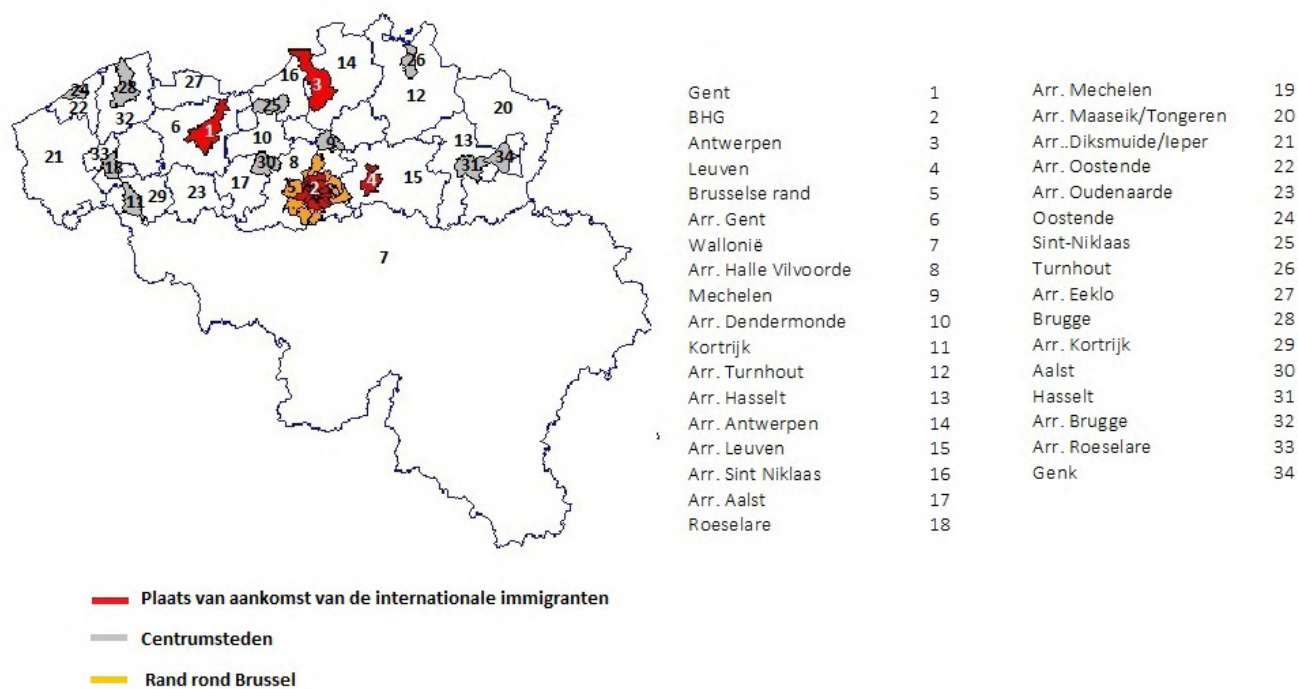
24 28 27 16 3 14 26 12 20
22 32 6 1 25 10 9 13
21 33 18 30 8 31 34
11 29 23 17 5 2 5 4 15
7

| | |
|---|---|
| Gent | 1 |
| BHG | 2 |
| Antwerpen | 3 |
| Leuven | 4 |
| Brusselse rand | 5 |
| Arr. Gent | 6 |
| Wallonië | 7 |
| Arr. Halle Vilvoorde | 8 |
| Mechelen | 9 |
| Arr. Dendermonde | 10 |
| Kortrijk | 11 |
| Arr. Turnhout | 12 |
| Arr. Hasselt | 13 |
| Arr. Antwerpen | 14 |
| Arr. Leuven | 15 |
| Arr. Sint Niklaas | 16 |
| Arr. Aalst | 17 |
| Roeselare | 18 |

| | |
|---|---|
| Arr. Mechelen | 19 |
| Arr. Maaseik/Tongeren | 20 |
| Arr..Diksmuide/Ieper | 21 |
| Arr. Oostende | 22 |
| Arr. Oudenaarde | 23 |
| Oostende | 24 |
| Sint-Niklaas | 25 |
| Turnhout | 26 |
| Arr. Eeklo | 27 |
| Brugge | 28 |
| Arr. Kortrijk | 29 |
| Aalst | 30 |
| Hasselt | 31 |
| Arr. Brugge | 32 |
| Arr. Roeselare | 33 |
| Genk | 34 |

Plaats van aankomst van de internationale immigranten

Centrumsteden

Rand rond Brussel